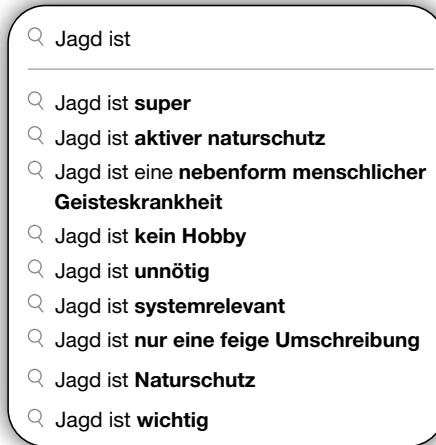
Jagd ist

Jagd ist super
Jagd ist aktiver naturschutz
Jagd ist eine nebenform menschlicher Geisteskrankheit
Jagd ist kein Hobby
Jagd ist unnötig
Jagd ist systemrelevant
Jagd ist nur eine feige Umschreibung
Jagd ist Naturschutz
Jagd ist wichtig